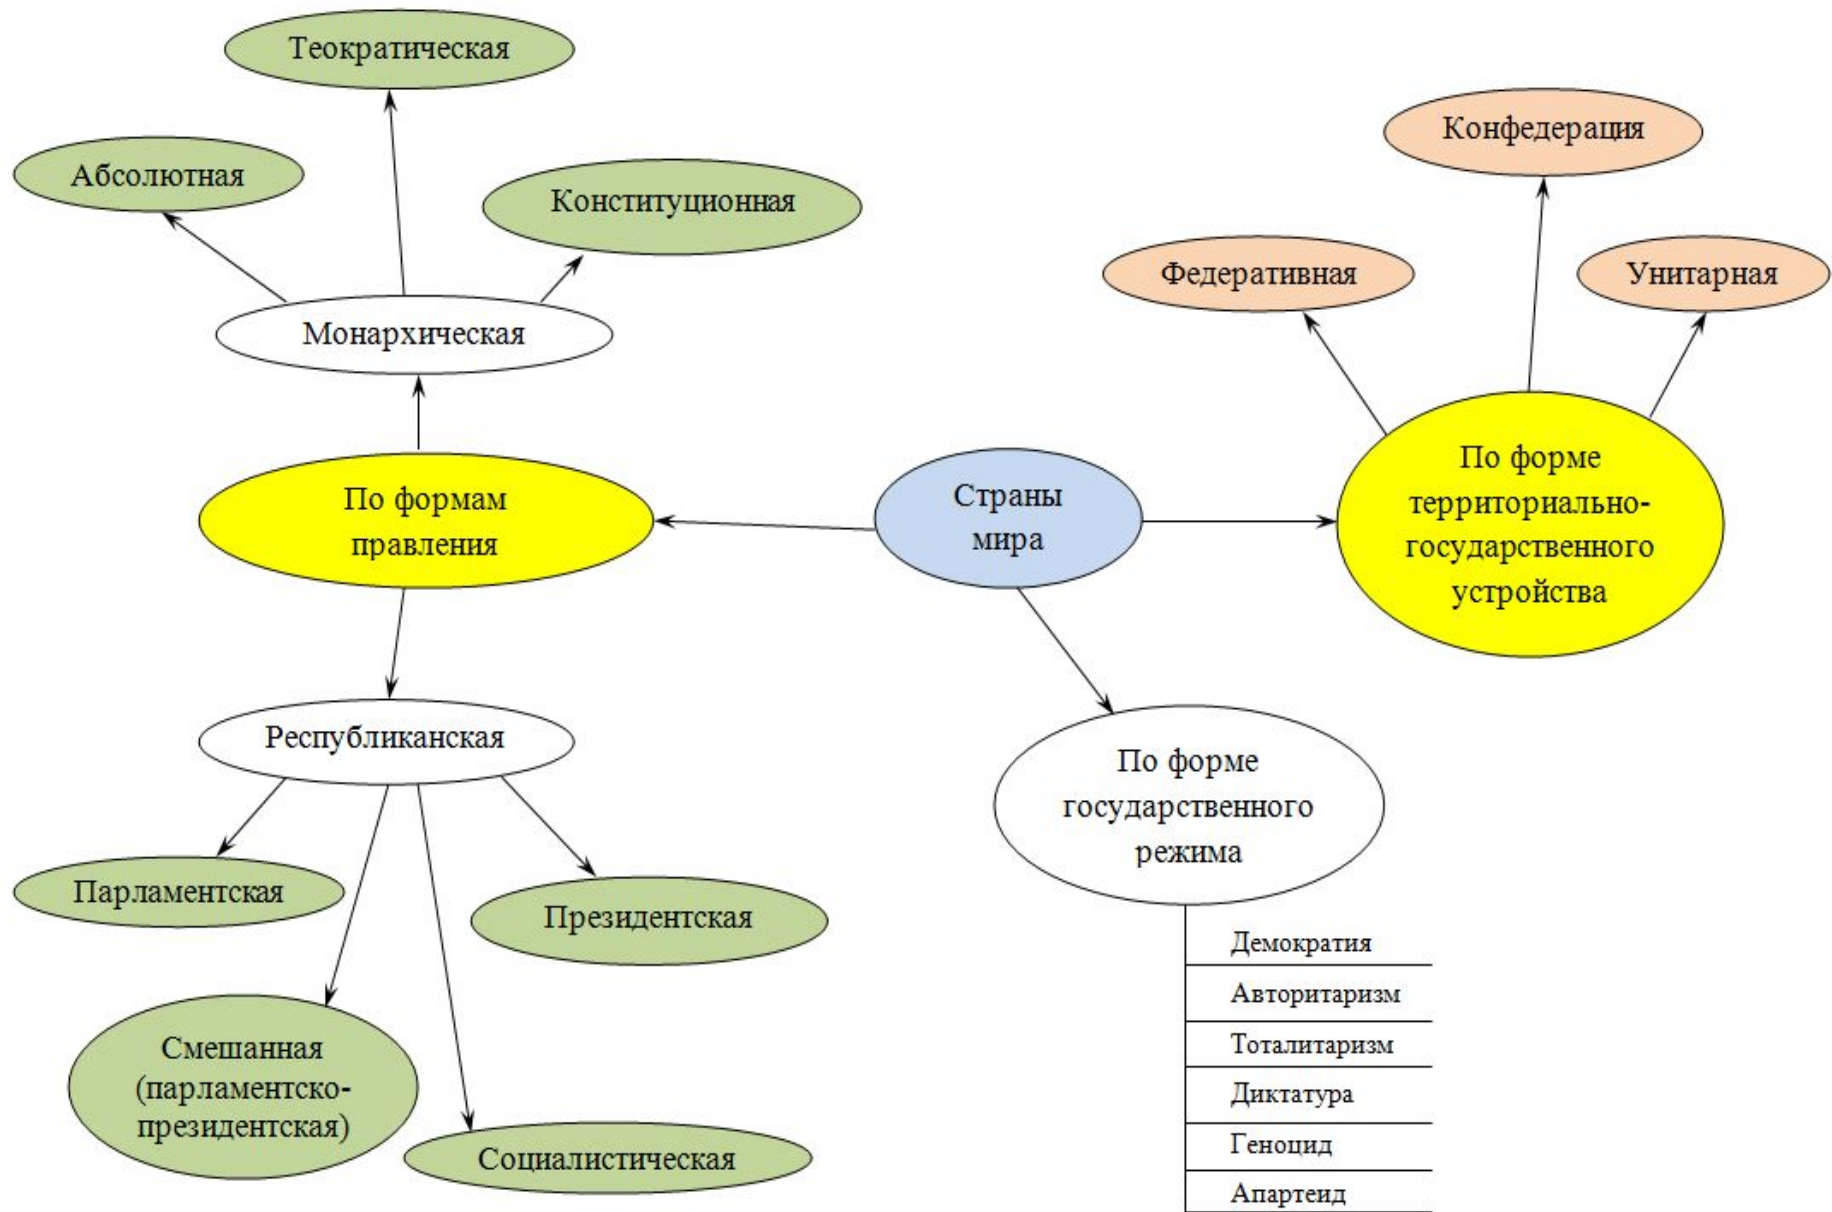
Теократическая

Абсолютная

Конституционная

Монархическая

Конфедерация

Федеративная

Унитарная

По формам правления

Страны мира

По форме территориально-государственного устройства

Республиканская

По форме государственного режима

Парламентская

Президентская

Смешанная (парламентско-президентская)

Социалистическая

Демократия
Авторитаризм
Тоталитаризм
Диктатура
Геноцид
Апартеид